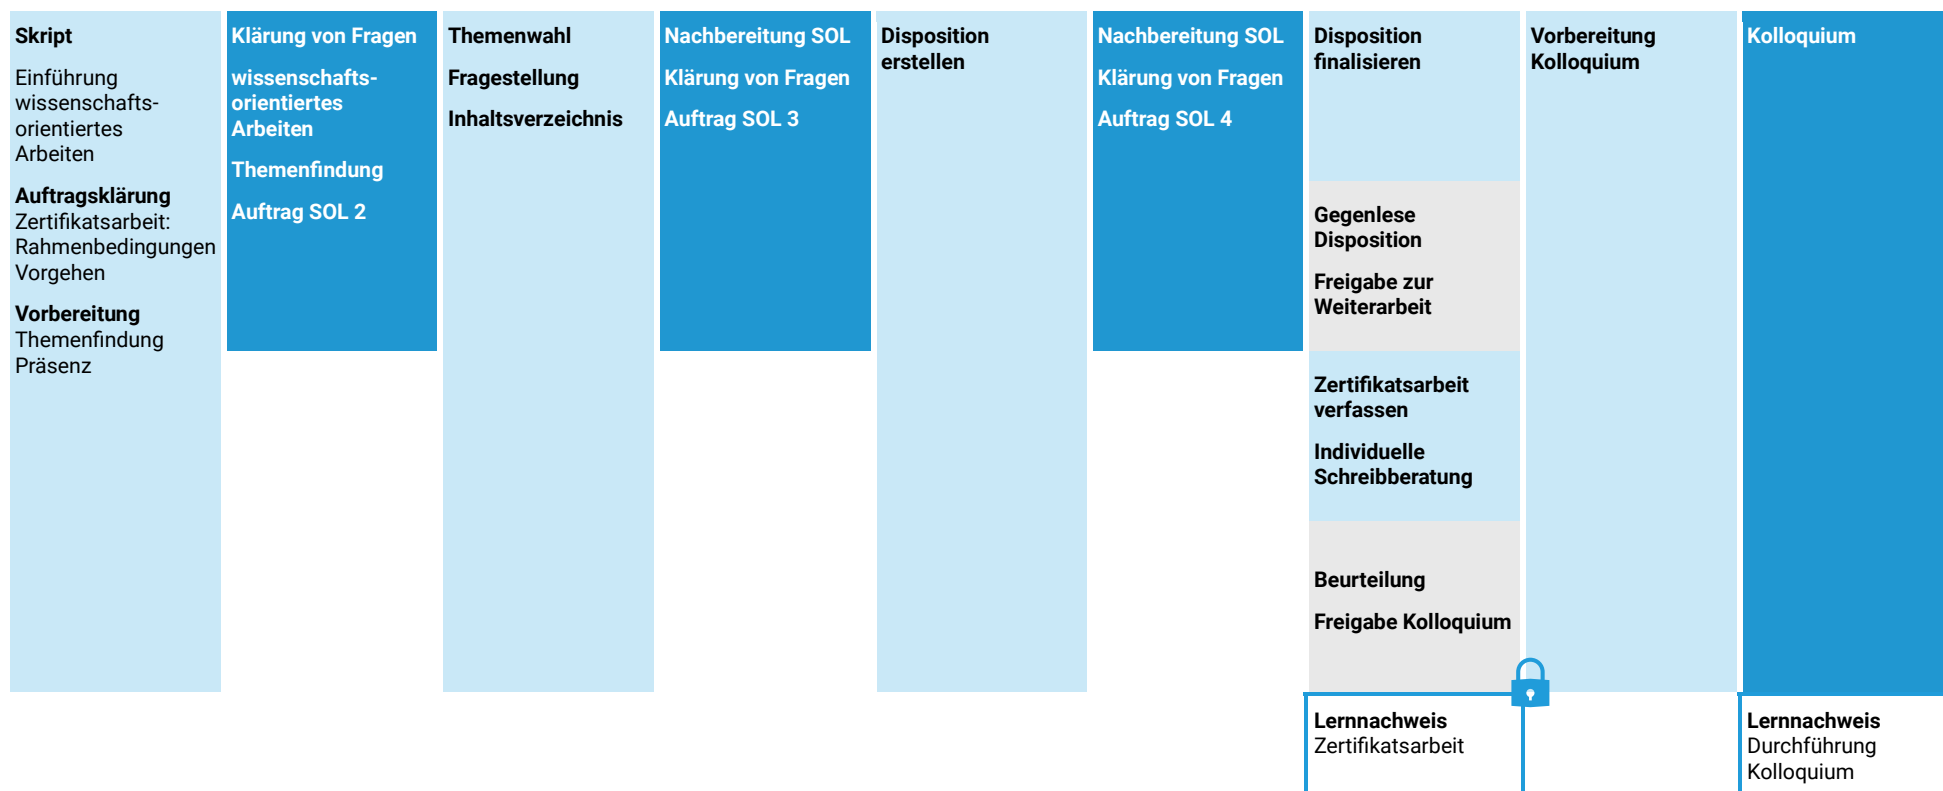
Skript

Einführung wissenschafts-orientiertes Arbeiten

Auftragsklärung
Zertifikatsarbeit: Rahmenbedingungen Vorgehen

Vorbereitung
Themenfindung Präsenz

Klärung von Fragen

wissenschafts-orientiertes Arbeiten

Themenfindung

Auftrag SOL 2

Themenwahl

Fragestellung

Inhaltsverzeichnis

Nachbereitung SOL

Klärung von Fragen

Auftrag SOL 3

Disposition erstellen

Nachbereitung SOL

Klärung von Fragen

Auftrag SOL 4

Disposition finalisieren

Gegenlese Disposition

Freigabe zur Weiterarbeit

Zertifikatsarbeit verfassen

Individuelle Schreibberatung

Beurteilung

Freigabe Kolloquium

Lernnachweis
Zertifikatsarbeit

Vorbereitung Kolloquium

Kolloquium

Lernnachweis
Durchführung Kolloquium